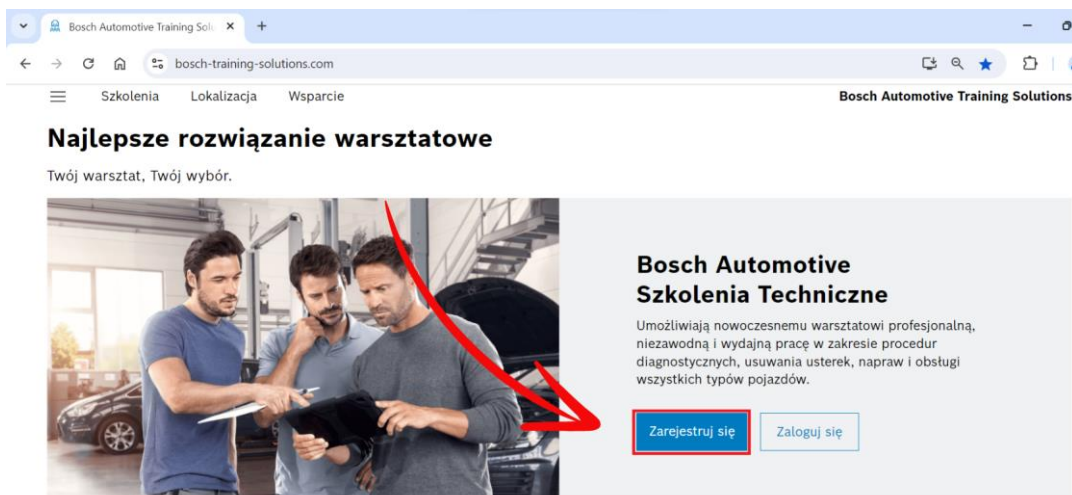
Bosch Automotive Training Solu ×
+
bosch-training-solutions.com

Szkolenia Lokalizacja Wsparcie
Bosch Automotive Training Solutions

Najlepsze rozwiązanie warsztatowe

Twój warsztat, Twój wybór.

Bosch Automotive Szkolenia Techniczne

Umożliwiają nowoczesnemu warsztatowi profesjonalną, niezawodną i wydajną pracę w zakresie procedur diagnostycznych, usuwania usterek, napraw i obsługi wszystkich typów pojazdów.

Zarejestruj się
Zaloguj się